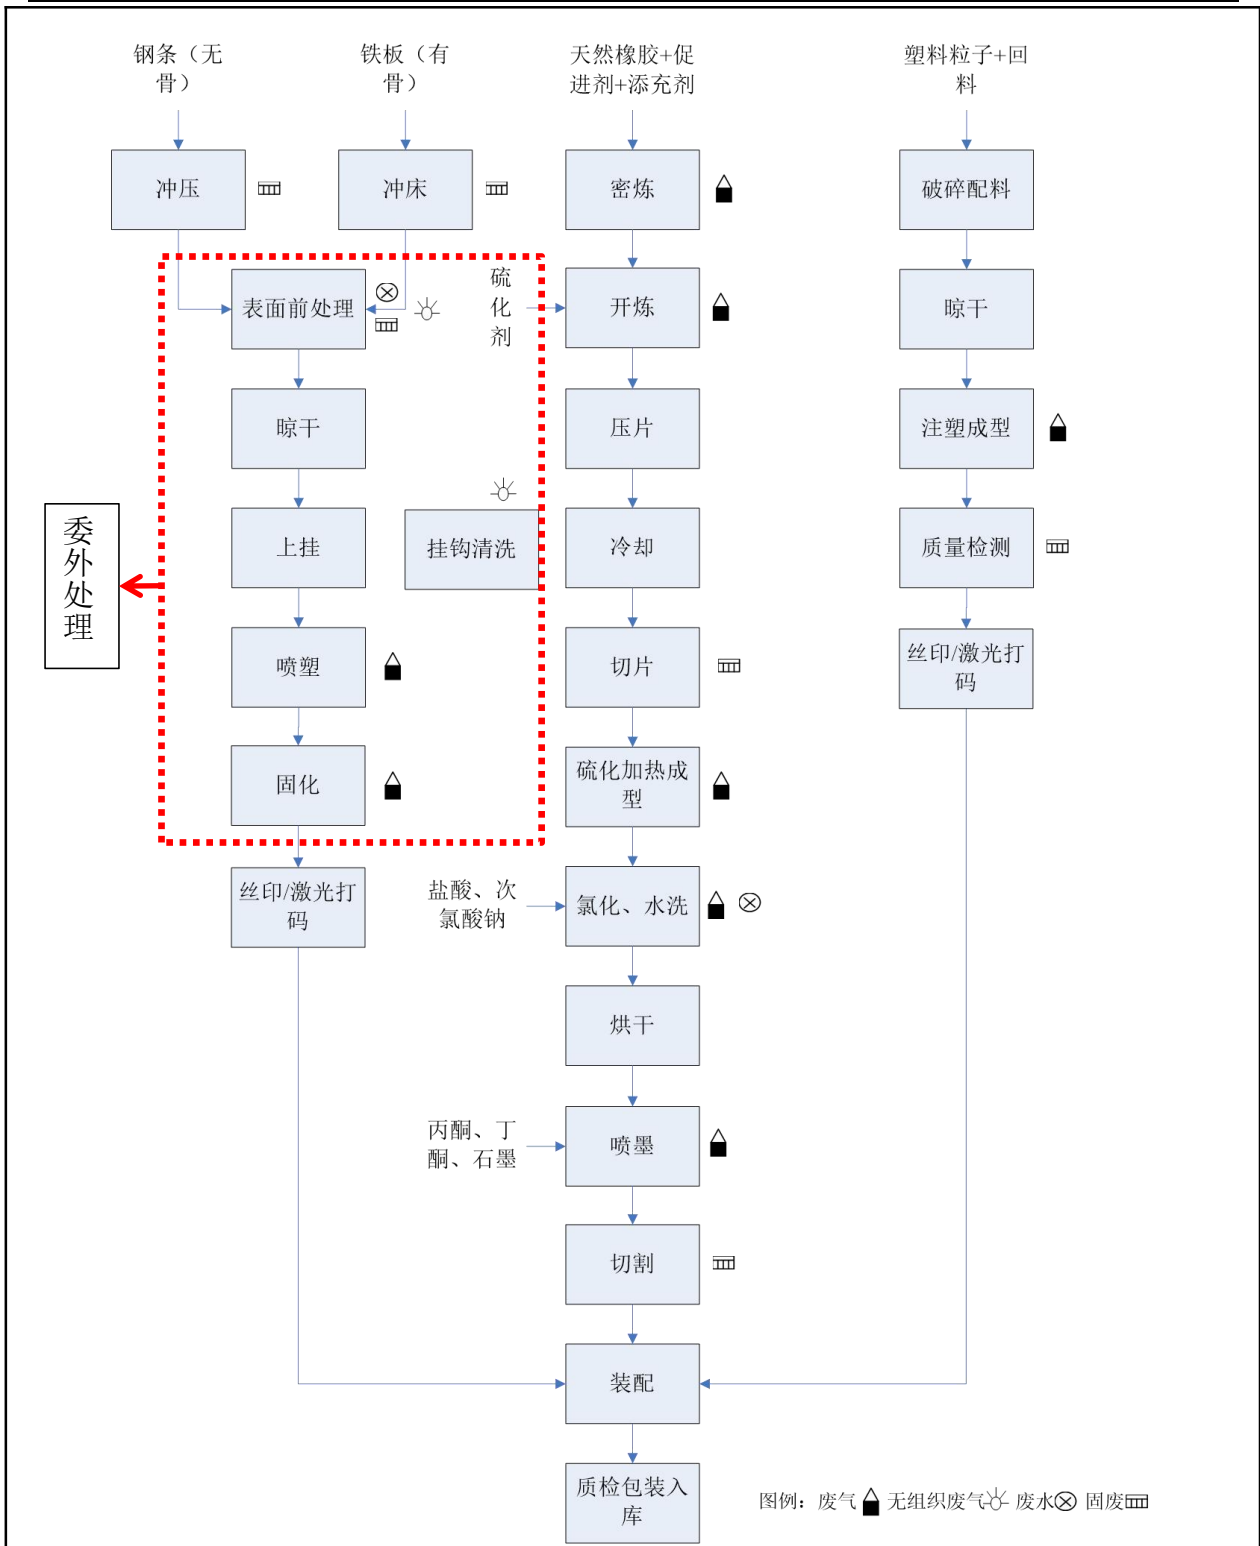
钢条（无骨）

冲压

铁板（有骨）

冲床

天然橡胶+促进剂+添充剂

密炼

开炼

压片

冷却

切片

硫化加热成型

氯化、水洗

烘干

喷墨

切割

装配

质检包装入库

塑料粒子+回料

破碎配料

晾干

注塑成型

质量检测

丝印/激光打码

表面前处理

硫化剂

晾干

上挂

挂钩清洗

喷塑

固化

委外处理

丝印/激光打码

盐酸、次氯酸钠

丙酮、丁酮、石墨

图例：废气 无组织废气 废水 固废